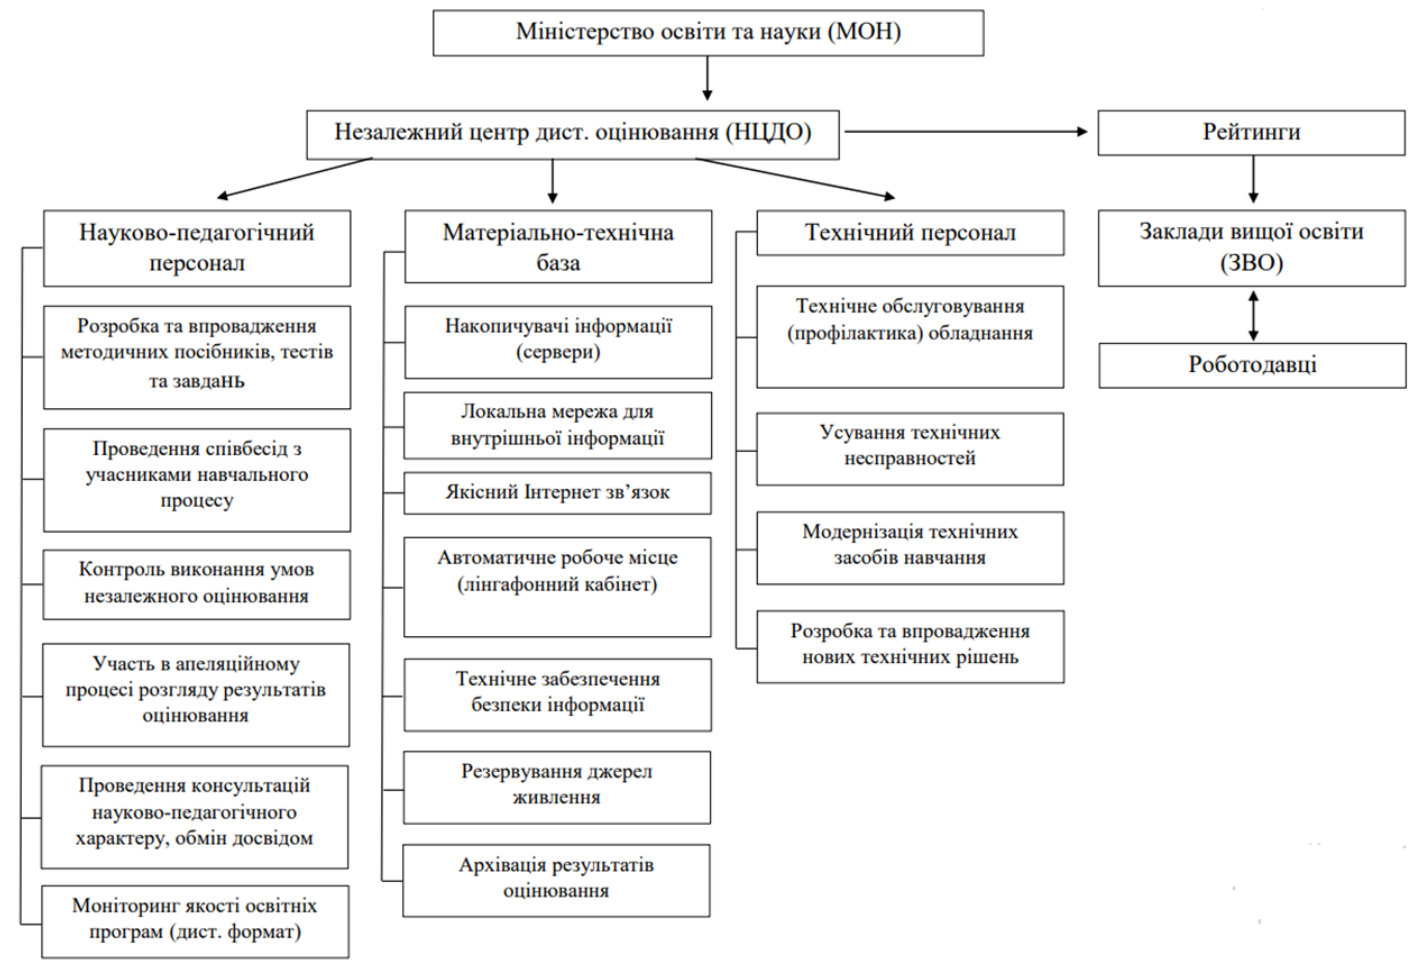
Міністерство освіти та науки (МОН)

Незалежний центр дист. оцінювання (НЦДО)

Рейтинги

Науково-педагогічний персонал

Розробка та впровадження методичних посібників, тестів та завдаНь

Проведення співбесід з учасниками навчального процесу

Контроль виконання умов незалежного оцінювання

Участь в апеляційному процесі розгляду результатів оцінювання

Проведення консультацій науково-педагогічного характеру, обмін досвідом

Моніторинг якості освітніх програм (дист. формат)

Матеріально-технічна база

Накопичувачі інформації (сервери)

Локальна мережа для внутрішньої інформації

Якісний Інтернет зв'язок

Автоматичне робоче місце (лінгафонний кабінет)

Технічне забезпечення безпеки інформації

Резервування джерел живлення

Архівація результатів оцінювання

Технічний персонал

Технічне обслуговування (профілактика) обладнання

Усування технічних несправностей

Модернізація технічних засобів навчання

Розробка та впровадження нових технічних рішень

Заклади вищої освіти (ЗВО)

Роботодавці